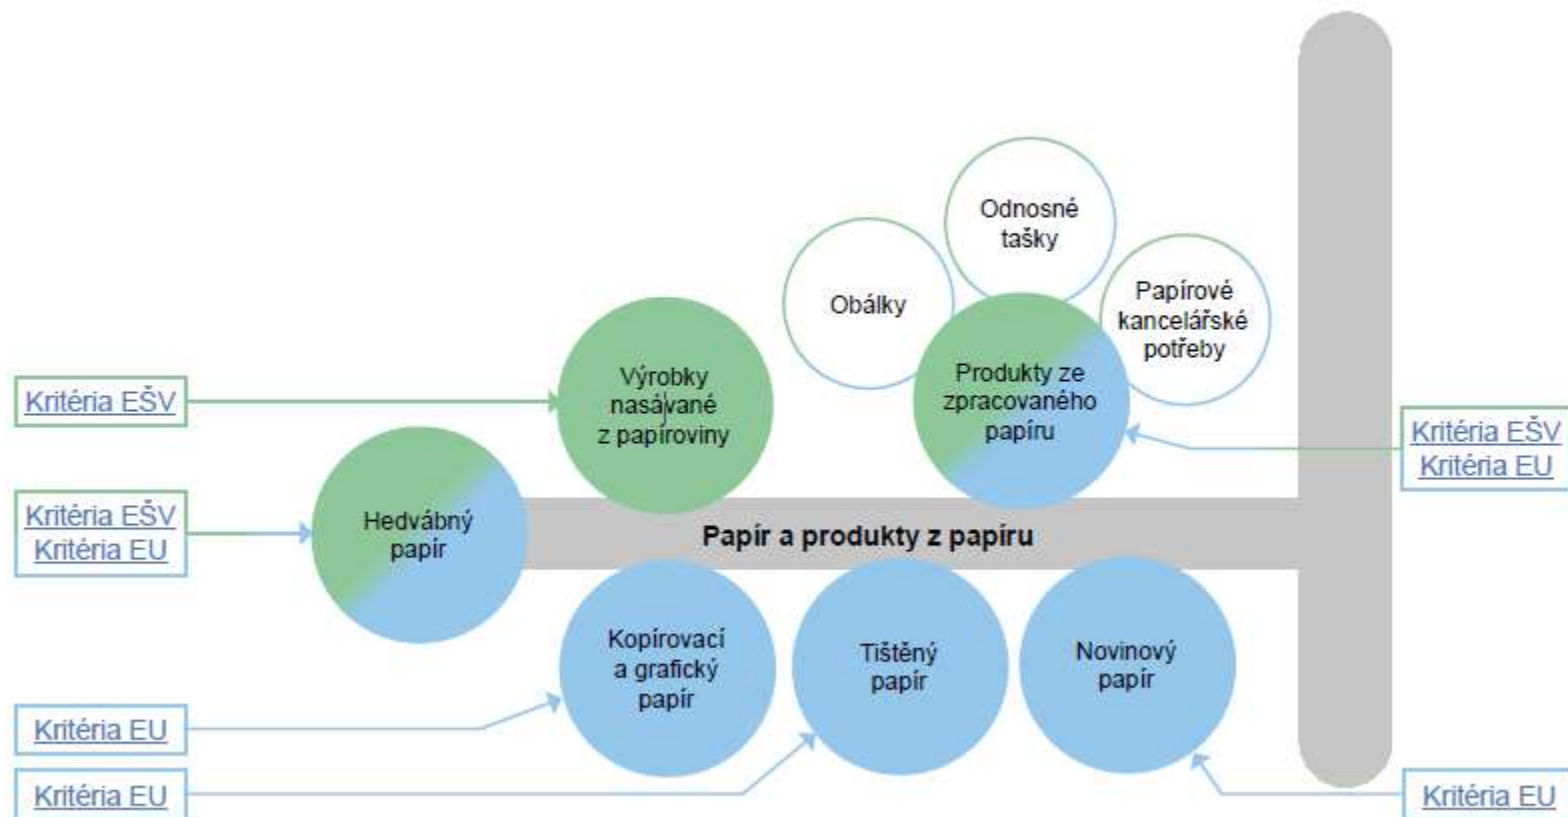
Odnosné tašky

Obálky

Papírové kancelářské potřeby

Kritéria EŠV

Výrobky nasávané z papíroviny

Produkty ze zpracovaného papíru

Kritéria EŠV
Kritéria EU

Kritéria EŠV
Kritéria EU

Hedvábný papír

Papír a produkty z papíru

Kopírovací a grafický papír

Tištěný papír

Novinový papír

Kritéria EU

Kritéria EU

Kritéria EU